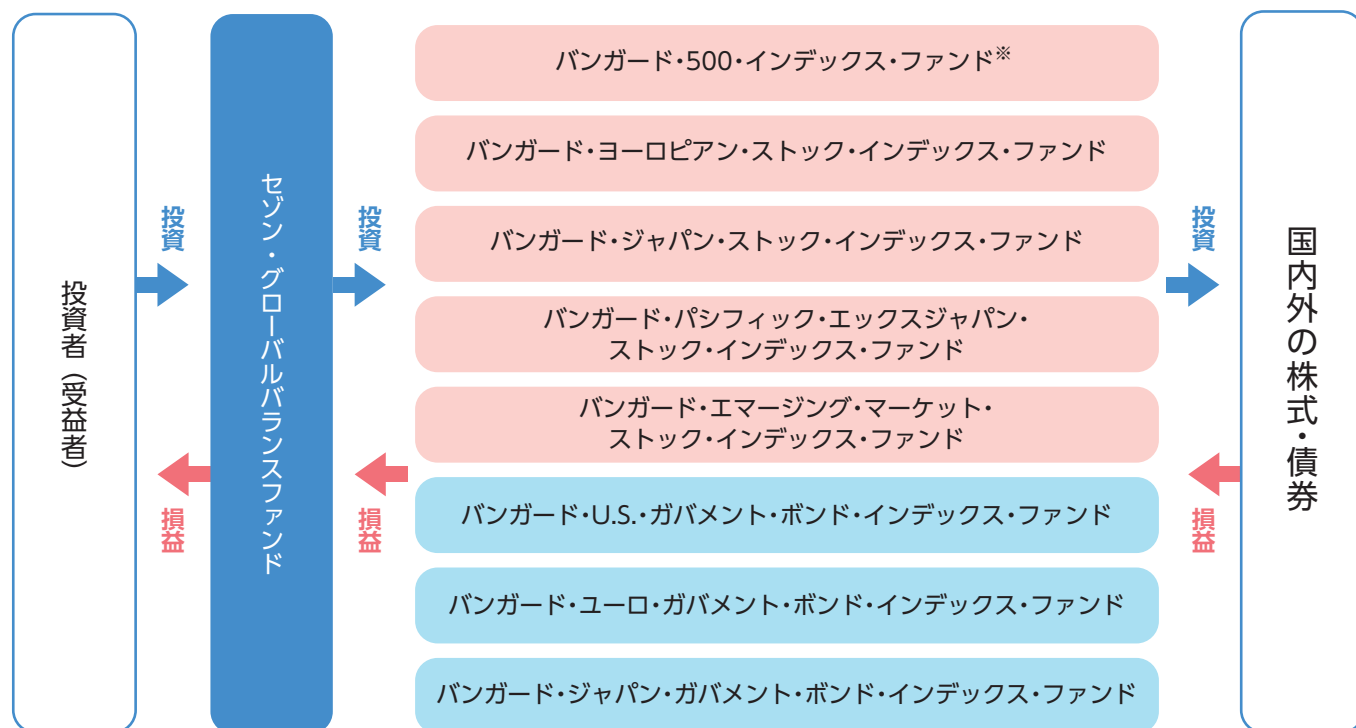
投資者（受益者）

投資

損益

セゾン・グローバルバランスファンド

投資

損益

バンガード・500・インデックス・ファンド※

バンガード・ヨーロピアン・ストック・インデックス・ファンド

バンガード・ジャパン・ストック・インデックス・ファンド

バンガード・パシフィック・エックスジャパン・ストック・インデックス・ファンド

バンガード・エマージング・マーケット・ストック・インデックス・ファンド

バンガード・U.S.・ガバメント・ボンド・インデックス・ファンド

バンガード・ユーロ・ガバメント・ボンド・インデックス・ファンド

バンガード・ジャパン・ガバメント・ボンド・インデックス・ファンド

投資

損益

国内外の株式・債券